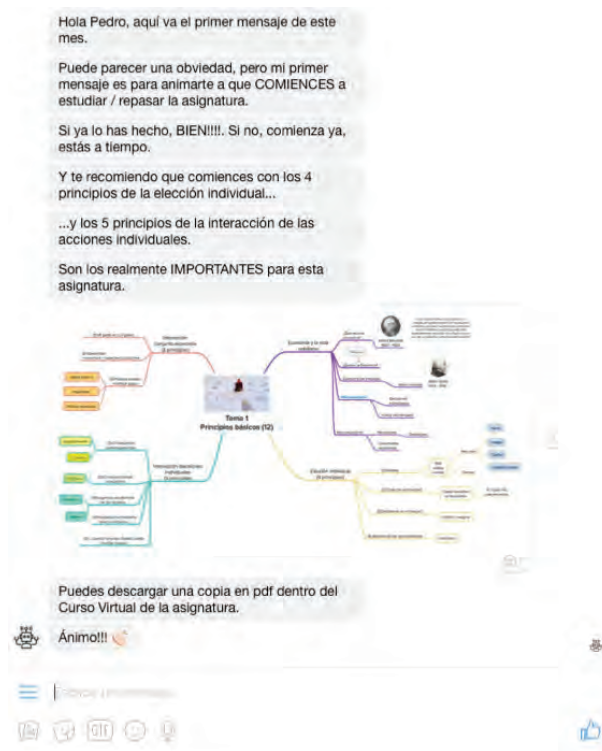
Hola Pedro, aquí va el primer mensaje de este mes.

Puede parecer una obviedad, pero mi primer mensaje es para animarte a que COMIENCES a estudiar / repasar la asignatura.

Si ya lo has hecho, BIEN!!!!. Si no, comienza ya, estás a tiempo.

Y te recomiendo que comiences con los 4 principios de la elección individual...

...y los 5 principios de la interacción de las acciones individuales.

Son los realmente IMPORTANTES para esta asignatura.

Tema 1
Principios básicos (12)

Economía y la vida cotidiana

Interacción: decisiones individuales (5 principios)

Elección individual (4 principios)

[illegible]

Puedes descargar una copia en pdf dentro del Curso Virtual de la asignatura.

Ánimo!!!

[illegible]